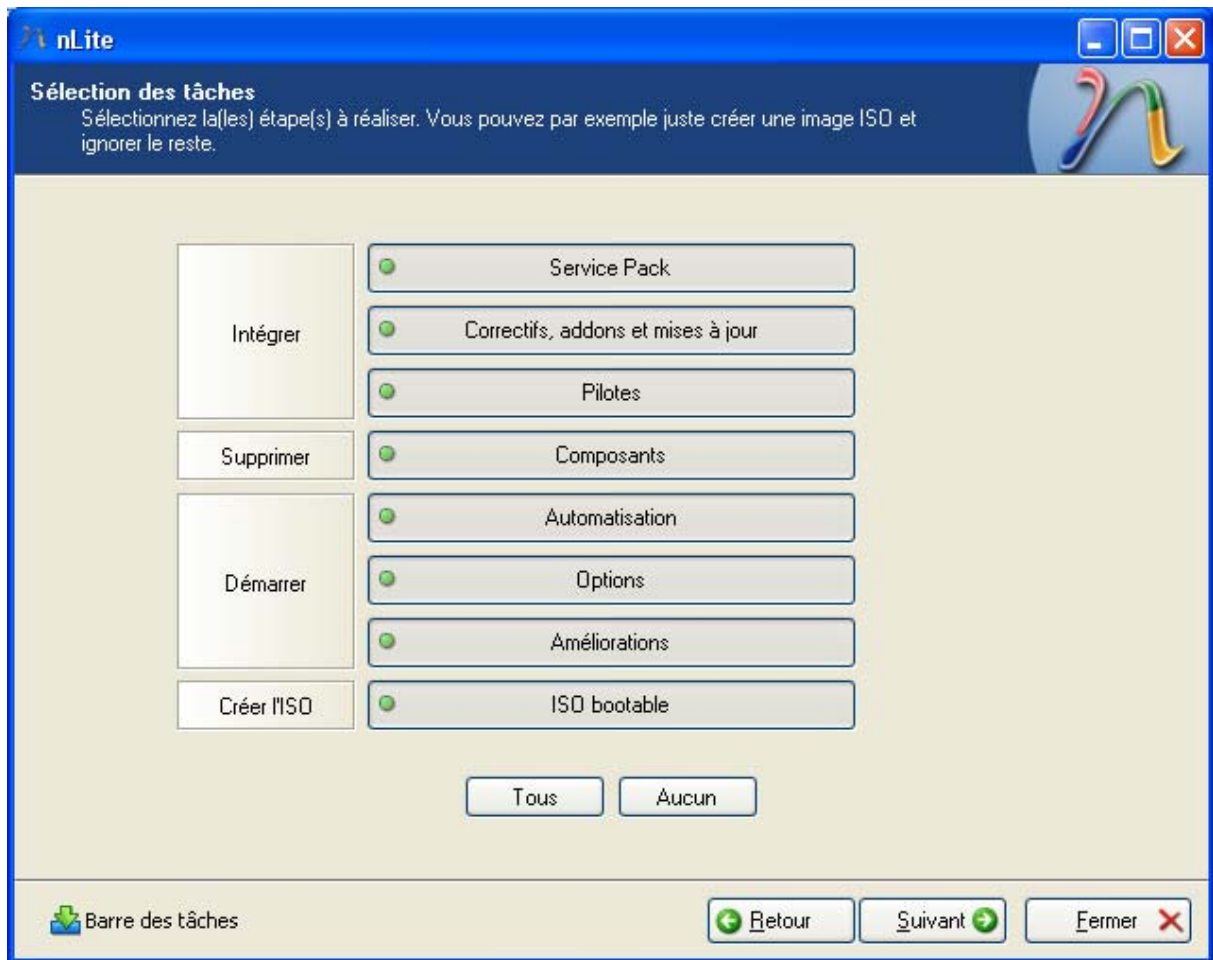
nLite

Sélection des tâches
Sélectionnez la(les) étape(s) à réaliser. Vous pouvez par exemple juste créer une image ISO et ignorer le reste.

Intégrer
Service Pack
Correctifs, addons et mises à jour
Pilotes
Supprimer
Composants
Démarrer
Automatisation
Options
Améliorations
Créer l'ISO
ISO bootable

Tous
Aucun

Barre des tâches
Retour
Suivant
Fermer